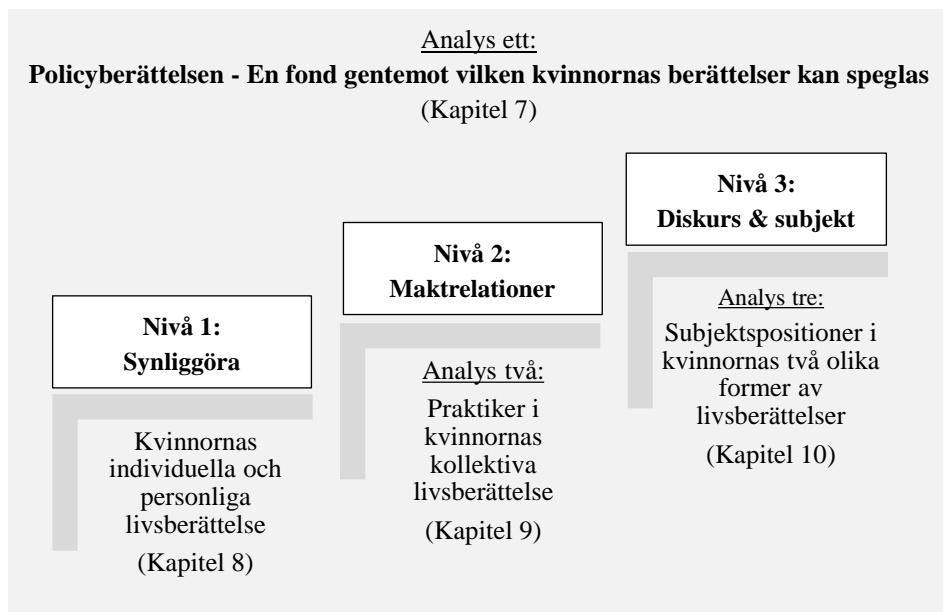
Analys ett:

**Policyberättelsen - En fond gentemot vilken kvinnornas berättelser kan speglas**

(Kapitel 7)

**Nivå 1: Synliggöra**

Kvinnornas individuella och personliga livsberättelse

(Kapitel 8)

**Nivå 2: Maktrelationer**

Analys två:

Praktiker i kvinnornas kollektiva livsberättelse

(Kapitel 9)

**Nivå 3: Diskurs & subjekt**

Analys tre:

Subjektspositioner i kvinnornas två olika former av livsberättelser

(Kapitel 10)